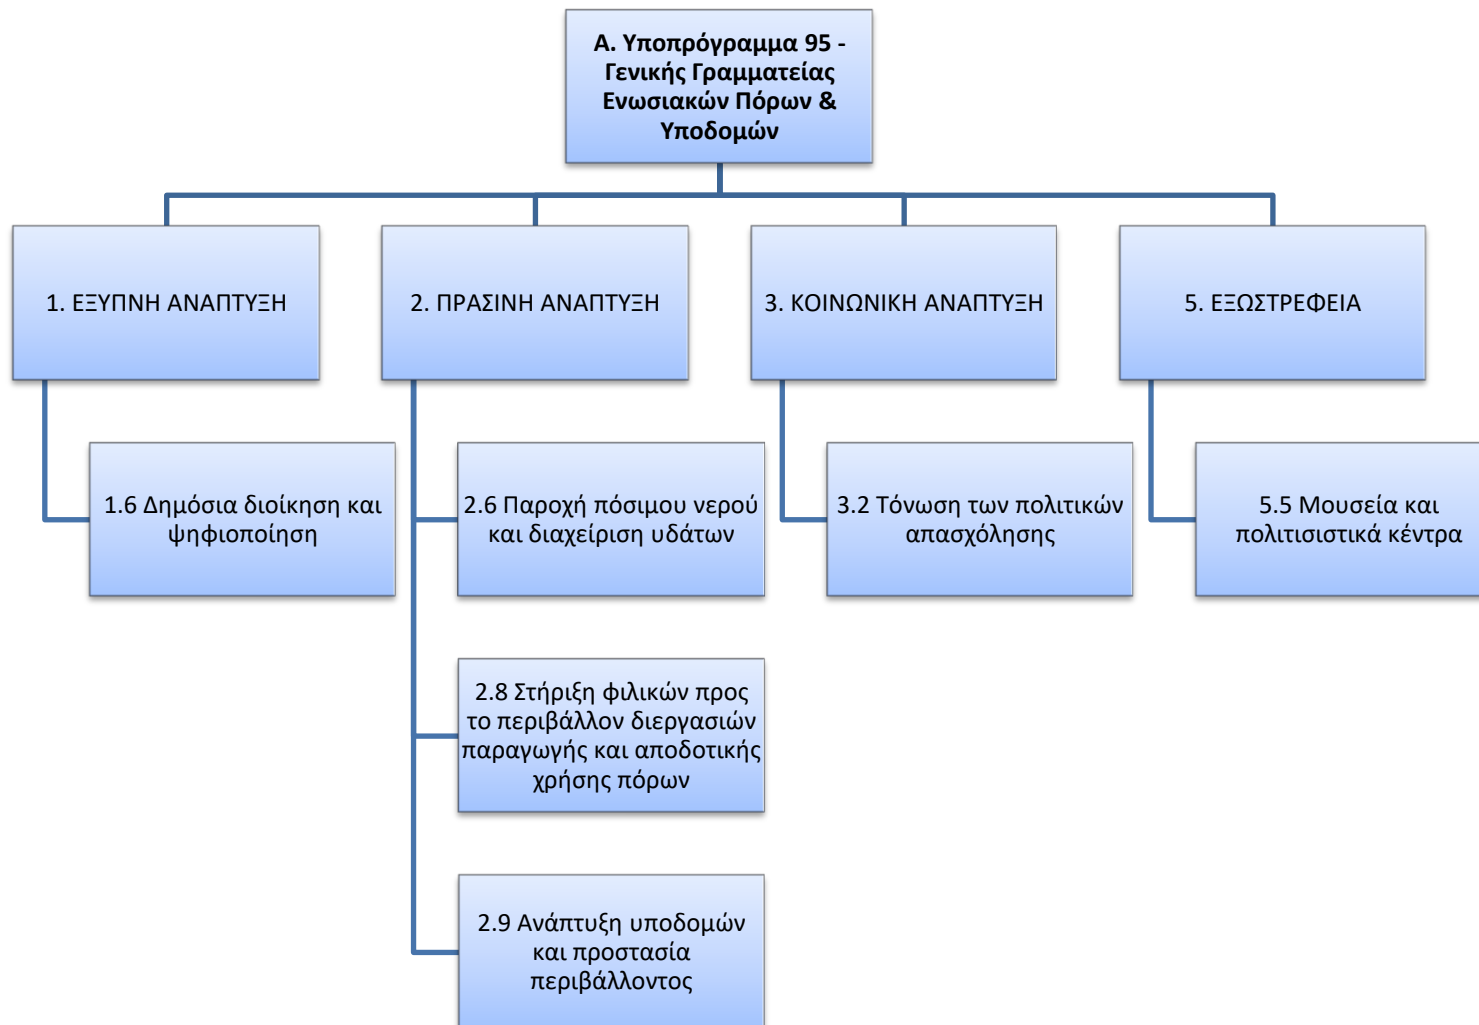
A. Υποπρόγραμμα 95 - Γενικής Γραμματείας Ενωσιακών Πόρων & Υποδομών

1. ΕΞΥΠΝΗ ΑΝΑΠΤΥΞΗ

2. ΠΡΑΣΙΝΗ ΑΝΑΠΤΥΞΗ

3. ΚΟΙΝΩΝΙΚΗ ΑΝΑΠΤΥΞΗ

5. ΕΞΩΣΤΡΕΦΕΙΑ

1.6 Δημόσια διοίκηση και ψηφιοποίηση

2.6 Παροχή πόσιμου νερού και διαχείριση υδάτων

3.2 Τόνωση των πολιτικών απασχόλησης

5.5 Μουσεία και πολιτισιστικά κέντρα

2.8 Στήριξη φιλικών προς το περιβάλλον διεργασιών παραγωγής και αποδοτικής χρήσης πόρων

2.9 Ανάπτυξη υποδομών και προστασία περιβάλλοντος